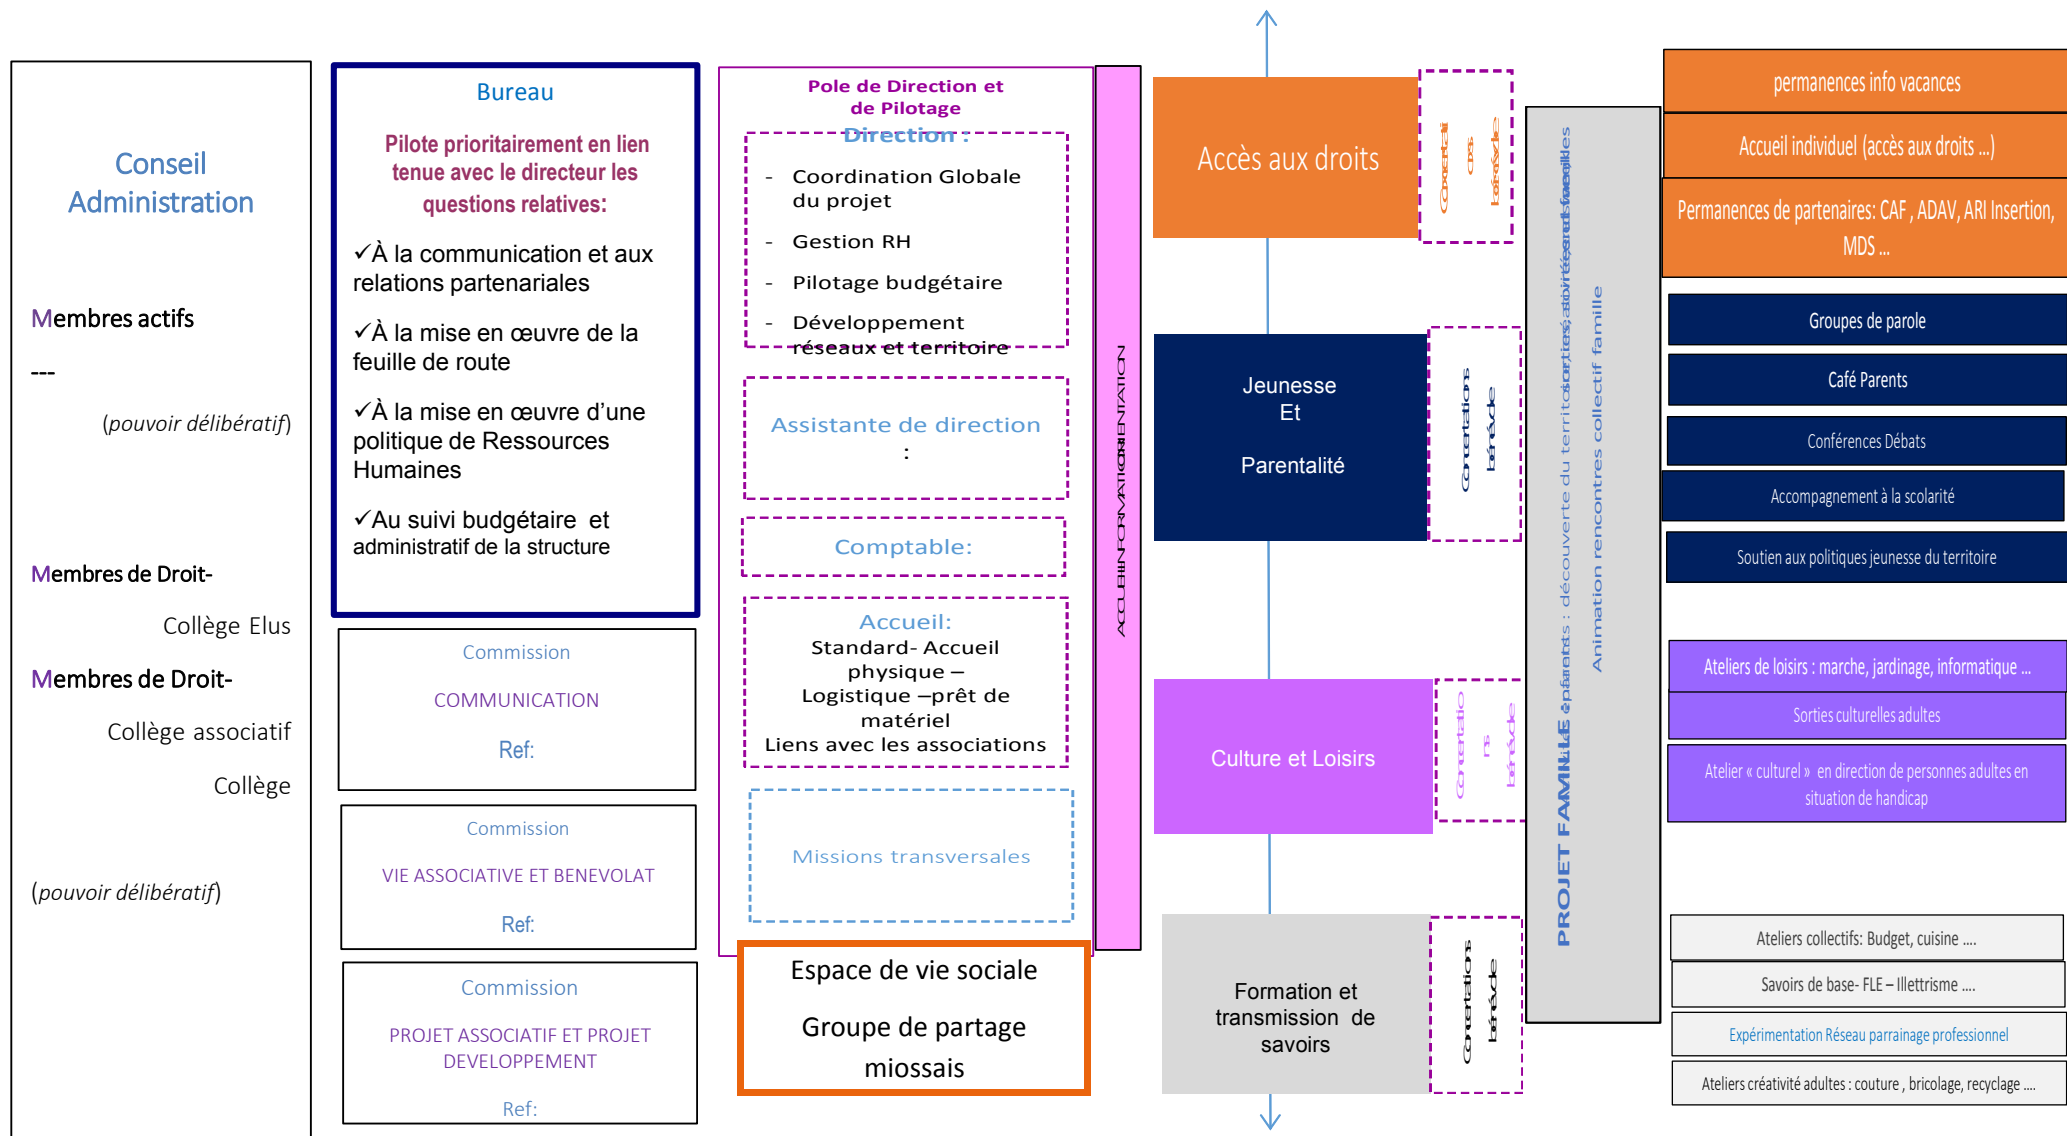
Conseil Administration

Membres actifs

---

(pouvoir délibératif)

Membres de Droit-

Collège Elus

Membres de Droit-

Collège associatif

Collège

(pouvoir délibératif)

Bureau

Pilote prioritairement en lien tenue avec le directeur les questions relatives:

✓À la communication et aux relations partenariales

✓À la mise en œuvre de la feuille de route

✓À la mise en œuvre d'une politique de Ressources Humaines

✓Au suivi budgétaire et administratif de la structure

Commission

COMMUNICATION

Ref:

Commission

VIE ASSOCIATIVE ET BENEVOLAT

Ref:

Commission

PROJET ASSOCIATIF ET PROJET DEVELOPPEMENT

Ref:

Pole de Direction et de Pilotage

Direction :

- Coordination Globale du projet
- Gestion RH
- Pilotage budgétaire
- Développement réseaux et territoire

Assistante de direction :

Comptable:

Accueil:
Standard- Accueil physique –
Logistique –prêt de matériel
Liens avec les associations

Missions transversales

Espace de vie sociale

Groupe de partage miossais

ACCUEIL INFORMATION ORIENTATION

Accès aux droits

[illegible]

Jeunesse Et Parentalité

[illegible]

Culture et Loisirs

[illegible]

Formation et transmission de savoirs

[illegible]

PROJET FAMILLE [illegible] : découverte du territoire, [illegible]

Animation rencontres collectif famille

permanences info vacances

Accueil individuel (accès aux droits ...)

Permanences de partenaires: CAF , ADAV, ARI Insertion, MDS ...

Groupes de parole

Café Parents

Conférences Débats

Accompagnement à la scolarité

Soutien aux politiques jeunesse du territoire

Ateliers de loisirs : marche, jardinage, informatique ...

Sorties culturelles adultes

Atelier « culturel » en direction de personnes adultes en situation de handicap

Ateliers collectifs: Budget, cuisine ....

Savoirs de base- FLE – Illettrisme ....

Expérimentation Réseau parrainage professionnel

Ateliers créativité adultes : couture , bricolage, recyclage ....